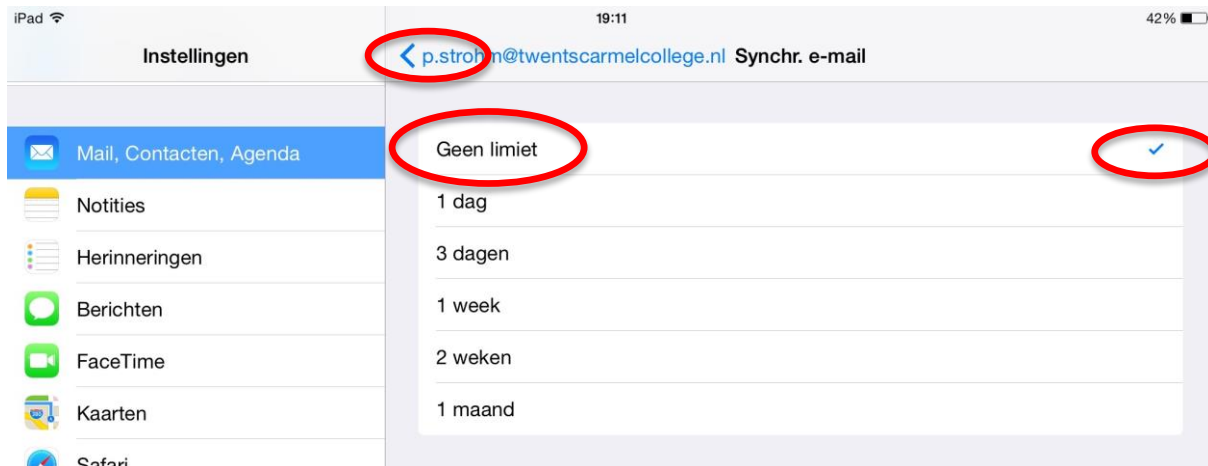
iPad

19:11

42%

Instellingen

p.strohm@twentscarmelcollege.nl Synchr. e-mail

Mail, Contacten, Agenda

Notities

Herinneringen

Berichten

FaceTime

Kaarten

Safari

Geen limiet ✓

1 dag

3 dagen

1 week

2 weken

1 maand